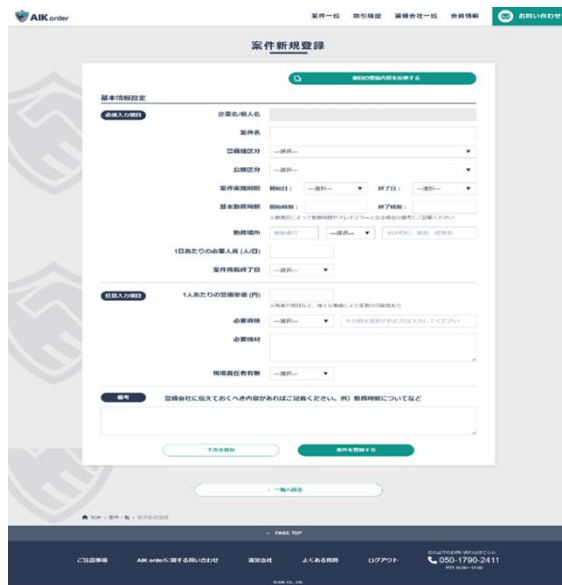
AIK order

案件一覧　取引履歴　警備会社一覧　会員情報　お問い合わせ

案件新規登録

前回の登録内容を反映する

基本情報設定

必須入力項目

企業名/個人名

案件名

警備種区分　--選択--

公開区分　--選択--

案件実施期間　開始日：--選択--　終了日：--選択--

基本勤務時間　開始時刻：　終了時刻：

勤務場所　--選択--

1日あたりのお客人員 (人/日)

案件掲載終了日　--選択--

任意入力項目

1人あたりの警備単価 (円)

必要資格　--選択--

必要機材

現場責任者有無　--選択--

備考

警備会社に伝えておくべき内容があればご記載ください。例）勤務時間についてなど

下書き保存　案件を登録する

一覧へ戻る

TOP > 案件一覧 > 案件新規登録

PAGE TOP

ご注意事項　AIK orderに関する問い合わせ　運営会社　よくある質問　ログアウト

050-1790-2411